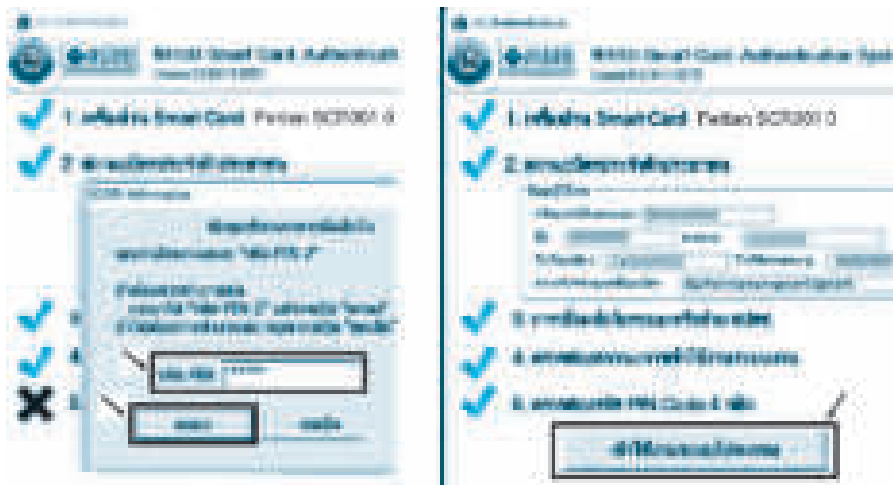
NHSO Smart Card Authenticati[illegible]

1. เครื่องอ่าน Smart Card Feitian SCR301 0

2. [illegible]

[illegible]

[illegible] "รหัส PIN 2"

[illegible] "รหัส PIN 2" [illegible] "ตกลง"

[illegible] "ยกเลิก"

3.

4.

5.

รหัส PIN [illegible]

ตกลง

ยกเลิก

NHSO Smart Card Authentication Sys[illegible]

1. เครื่องอ่าน Smart Card Feitian SCR301 0

2. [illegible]

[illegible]

3. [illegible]

4. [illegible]

5. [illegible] PIN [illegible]

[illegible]